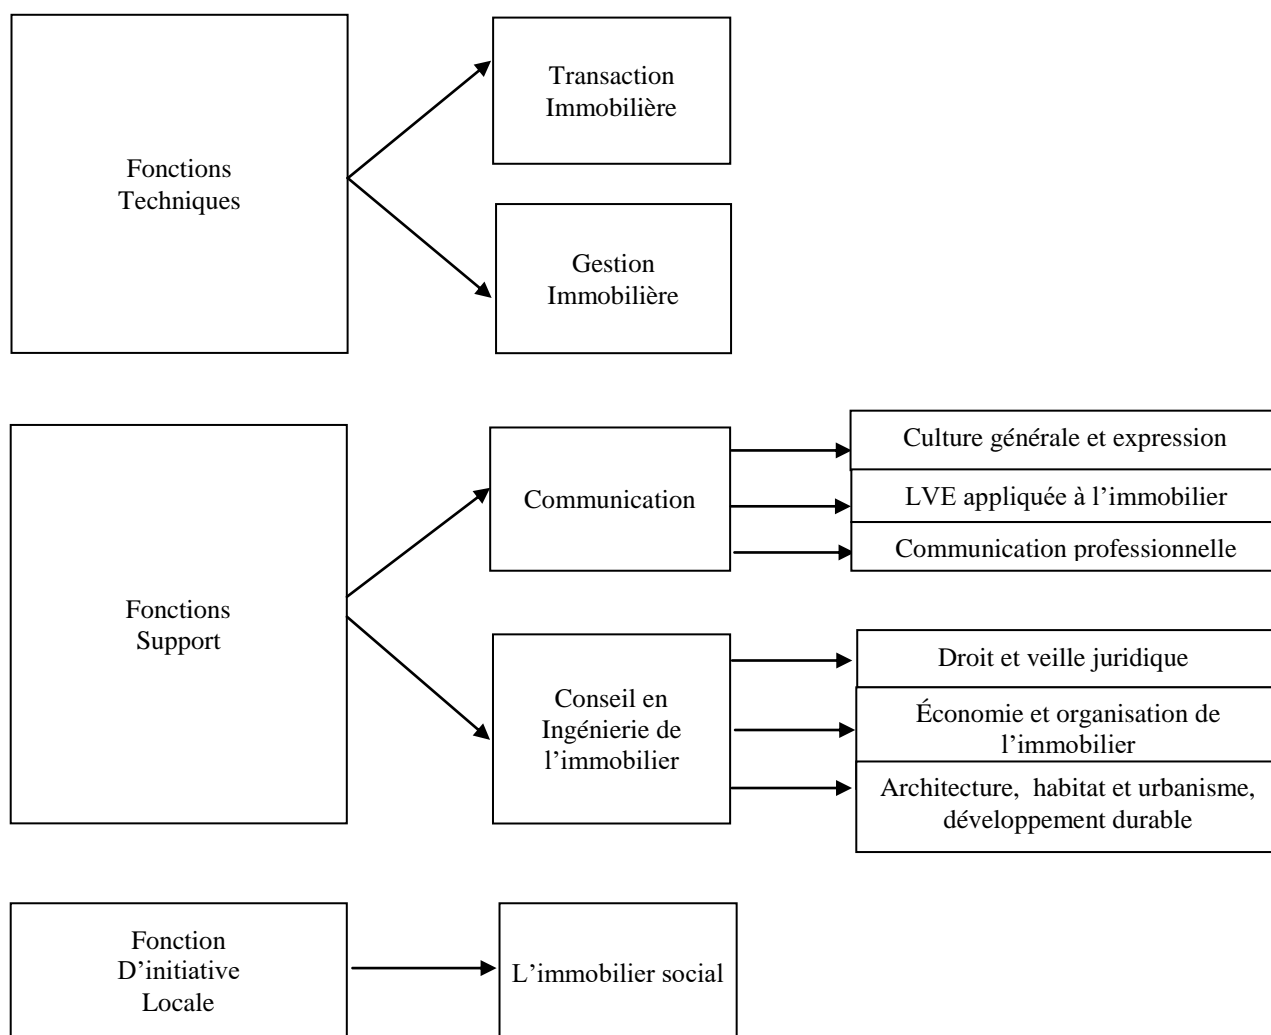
Fonctions Techniques

Transaction Immobilière

Gestion Immobilière

Fonctions Support

Communication

Culture générale et expression

LVE appliquée à l'immobilier

Communication professionnelle

Conseil en Ingénierie de l'immobilier

Droit et veille juridique

Économie et organisation de l'immobilier

Architecture, habitat et urbanisme, développement durable

Fonction D'initiative Locale

L'immobilier social